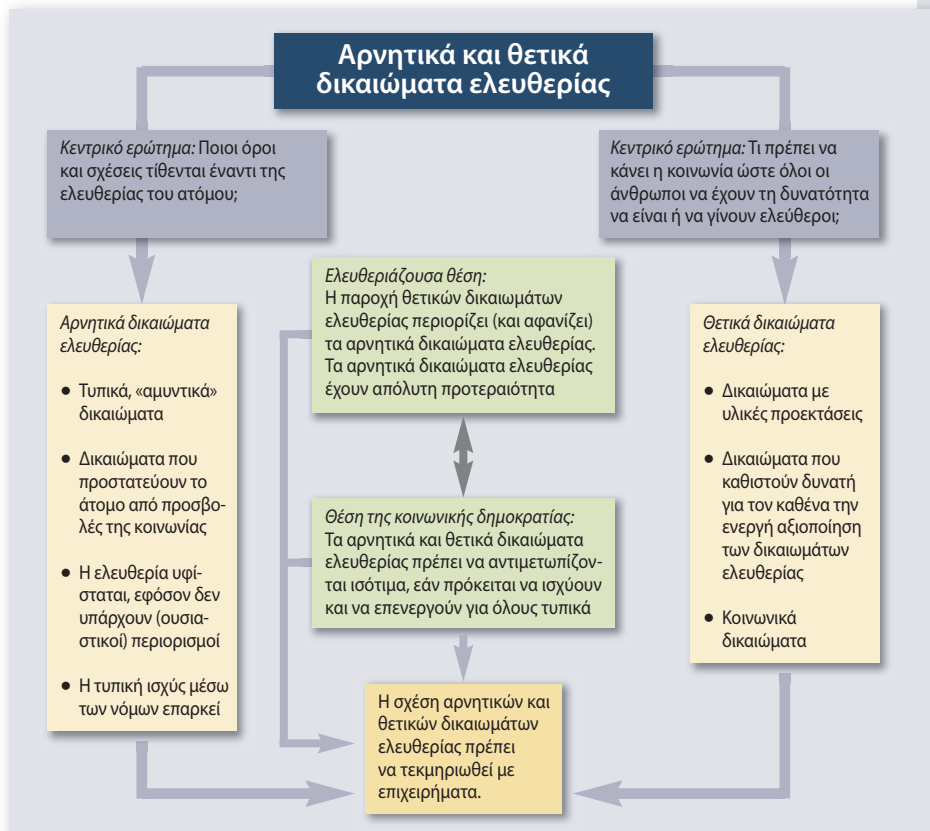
Αρνητικά και θετικά δικαιώματα ελευθερίας

Κεντρικό ερώτημα: Ποιοι όροι και σχέσεις τίθενται έναντι της ελευθερίας του ατόμου;

Κεντρικό ερώτημα: Τι πρέπει να κάνει η κοινωνία ώστε όλοι οι άνθρωποι να έχουν τη δυνατότητα να είναι ή να γίνουν ελεύθεροι;

Αρνητικά δικαιώματα ελευθερίας:

• Τυπικά, «αμυντικά» δικαιώματα

• Δικαιώματα που προστατεύουν το άτομο από προσβολές της κοινωνίας

• Η ελευθερία υφίσταται, εφόσον δεν υπάρχουν (ουσιαστικοί) περιορισμοί

• Η τυπική ισχύς μέσω των νόμων επαρκεί

Ελευθεριάζουσα θέση:
Η παροχή θετικών δικαιωμάτων ελευθερίας περιορίζει (και αφανίζει) τα αρνητικά δικαιώματα ελευθερίας. Τα αρνητικά δικαιώματα ελευθερίας έχουν απόλυτη προτεραιότητα

Θέση της κοινωνικής δημοκρατίας:
Τα αρνητικά και θετικά δικαιώματα ελευθερίας πρέπει να αντιμετωπίζονται ισότιμα, εάν πρόκειται να ισχύουν και να επενεργούν για όλους τυπικά

Θετικά δικαιώματα ελευθερίας:

• Δικαιώματα με υλικές προεκτάσεις

• Δικαιώματα που καθιστούν δυνατή για τον καθένα την ενεργή αξιοποίηση των δικαιωμάτων ελευθερίας

• Κοινωνικά δικαιώματα

Η σχέση αρνητικών και θετικών δικαιωμάτων ελευθερίας πρέπει να τεκμηριωθεί με επιχειρήματα.